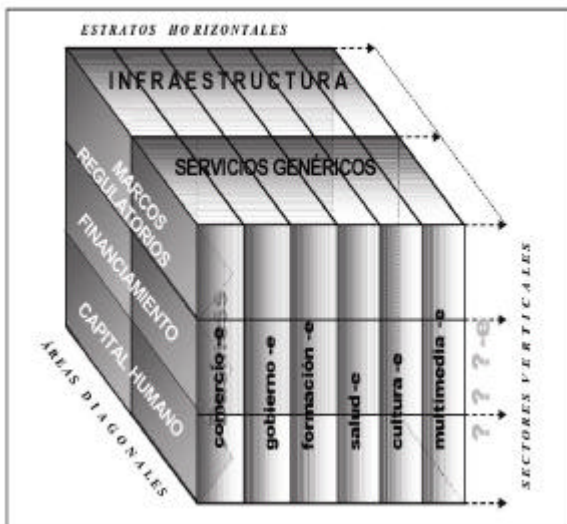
ESTRATOS HORIZONTALES

INFRAESTRUCTURA

SERVICIOS GENÉRICOS

MARCOS REGULATORIOS

FINANCIAMIENTO

CAPITAL HUMANO

comercio -e

gobierno -e

formación -e

salud -e

cultura -e

multimedia -e

? ? -e

SECTORES VERTICALES

ÁREAS DIAGONALES